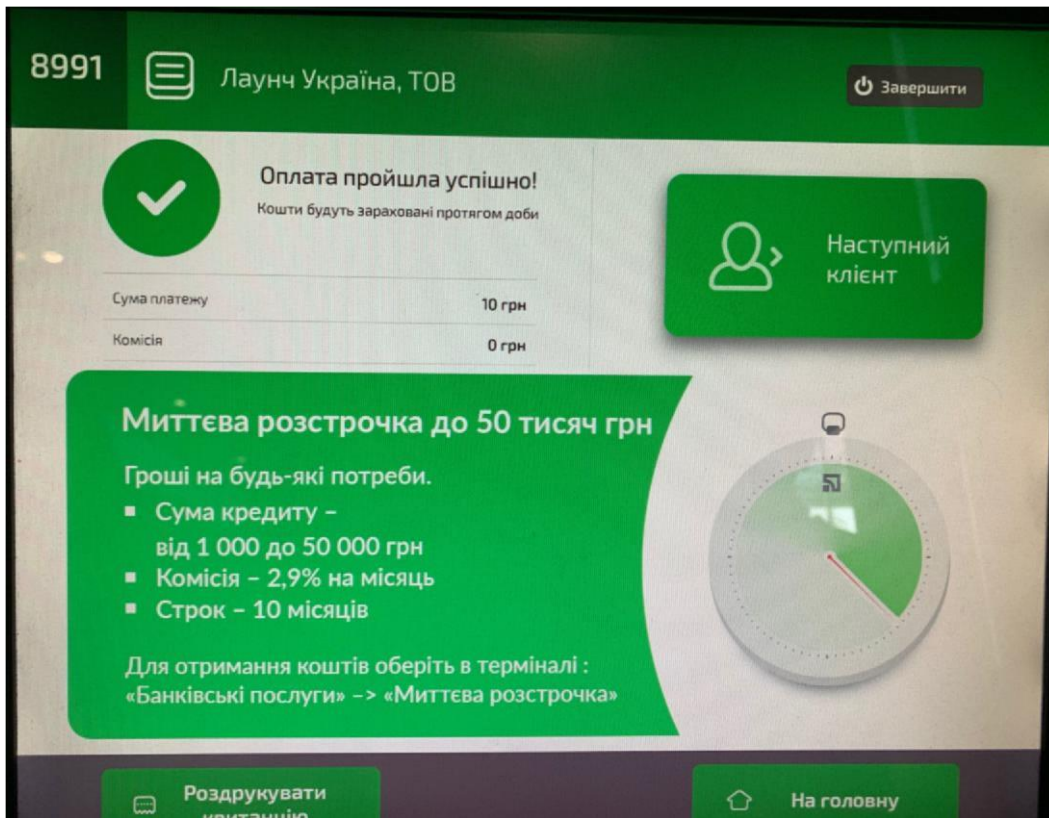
8991 Лаунч Україна, ТОВ

Завершити

Оплата пройшла успішно!
Кошти будуть зараховані протягом доби

Наступний клієнт

| Сума платежу | 10 грн |
|---|---|
| Комісія | 0 грн |

Миттєва розстрочка до 50 тисяч грн

Гроші на будь-які потреби.
■ Сума кредиту – від 1 000 до 50 000 грн
■ Комісія – 2,9% на місяць
■ Строк – 10 місяців

Для отримання коштів оберіть в терміналі : «Банківські послуги» –> «Миттєва розстрочка»

Роздрукувати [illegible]

На головну